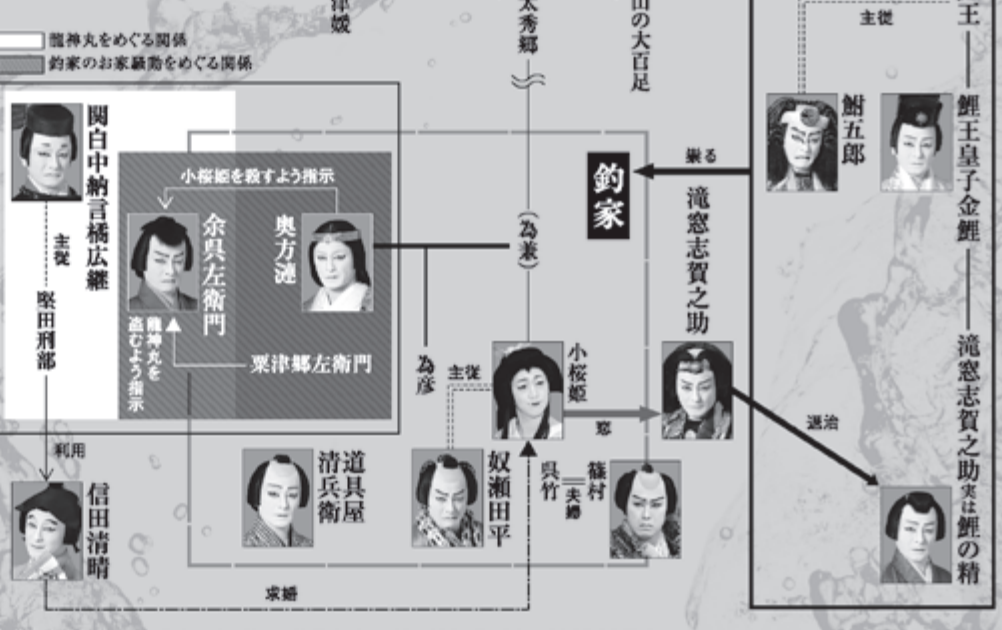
龍神丸をめぐる関係
釣家のお家騒動をめぐる関係

津
娥
太秀郷
山の大百足
王
主従

関白中納言橘広継
主従
堅田刑部
利用
信田清晴

小桜姫を殺すよう指示
余呉左衛門
奥方逆
龍神丸を盗むよう指示
粟津郷左衛門

(為兼)
釣家
祟る
鮒五郎
鯉王皇子金鯉

滝窓志賀之助
為彦
主従
小桜姫
恋
道具屋清兵衛
奴瀬田平
篠村
夫婦
呉竹

退治
滝窓志賀之助実は鯉の精

求婚